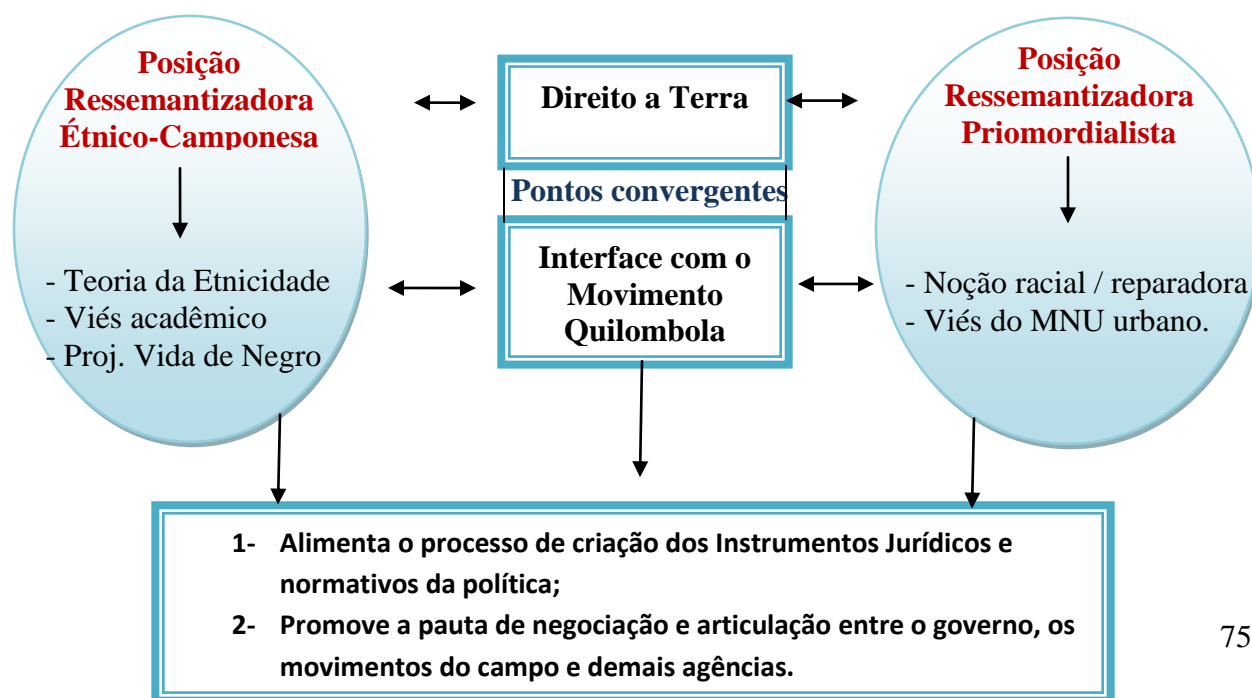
Posição Ressemantizadora Étnico-Camponesa

- Teoria da Etnicidade
- Viés acadêmico
- Proj. Vida de Negro

Direito a Terra

Pontos convergentes

Interface com o Movimento Quilombola

Posição Ressemantizadora Priomordialista

- Noção racial / reparadora
- Viés do MNU urbano.

1- Alimenta o processo de criação dos Instrumentos Jurídicos e normativos da política;
2- Promove a pauta de negociação e articulação entre o governo, os movimentos do campo e demais agências.

75